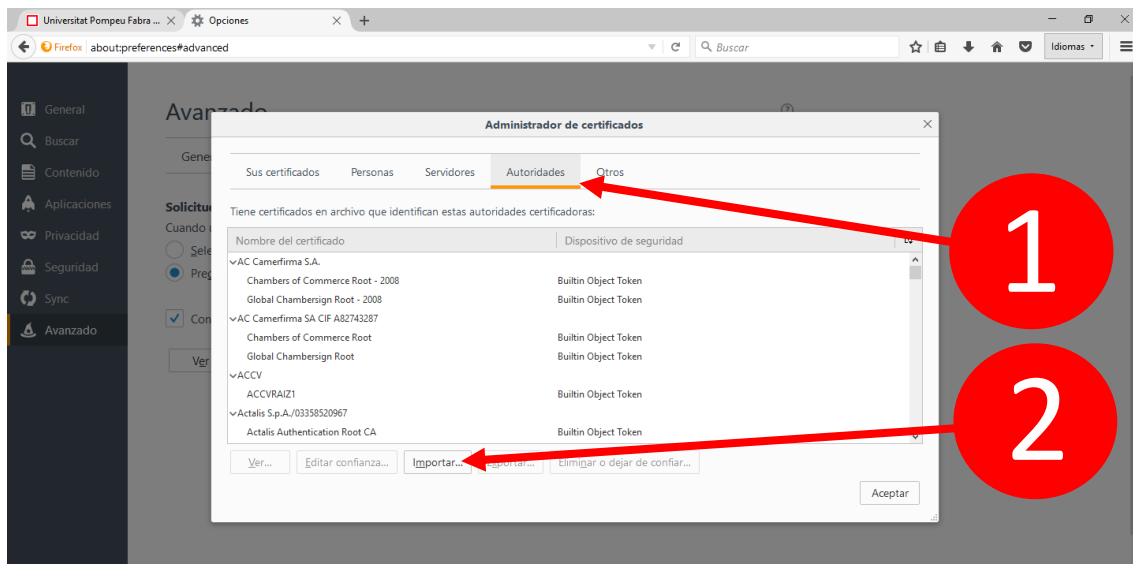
Universitat Pompeu Fabra ...
Opciones
Firefox about:preferences#advanced
Buscar
Idiomas

General
Buscar
Contenido
Aplicaciones
Privacidad
Seguridad
Sync
Avanzado

Avanzado
Gene
Solicitu
Cuando
Sele
Preg
Con
Ver

Administrador de certificados

Sus certificados | Personas | Servidores | Autoridades | Otros

Tiene certificados en archivo que identifican estas autoridades certificadoras:

| Nombre del certificado | Dispositivo de seguridad |
|---|---|
| AC Camerfirma S.A. | |
| Chambers of Commerce Root - 2008 | Builtin Object Token |
| Global Chambersign Root - 2008 | Builtin Object Token |
| AC Camerfirma SA CIF A82743287 | |
| Chambers of Commerce Root | Builtin Object Token |
| Global Chambersign Root | Builtin Object Token |
| ACCV | |
| ACCVRAIZ1 | Builtin Object Token |
| Actalis S.p.A./03358520967 | |
| Actalis Authentication Root CA | Builtin Object Token |

Ver... | Editar confianza... | Importar... | Exportar... | Eliminar o dejar de confiar...

Aceptar

1

2